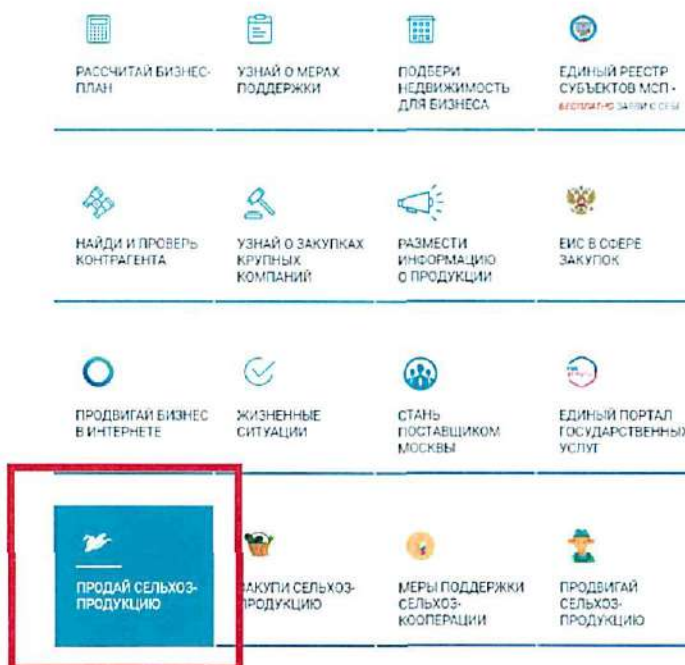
РАССЧИТАЙ БИЗНЕС-ПЛАН

УЗНАЙ О МЕРАХ ПОДДЕРЖКИ

ПОДБЕРИ НЕДВИЖИМОСТЬ ДЛЯ БИЗНЕСА

ЕДИНЫЙ РЕЕСТР СУБЪЕКТОВ МСП - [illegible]

НАЙДИ И ПРОВЕРЬ КОНТРАГЕНТА

УЗНАЙ О ЗАКУПКАХ КРУПНЫХ КОМПАНИЙ

РАЗМЕСТИ ИНФОРМАЦИЮ О ПРОДУКЦИИ

ЕИС В СФЕРЕ ЗАКУПОК

ПРОДВИГАЙ БИЗНЕС В ИНТЕРНЕТЕ

ЖИЗНЕННЫЕ СИТУАЦИИ

СТАНЬ ПОСТАВЩИКОМ МОСКВЫ

ЕДИНЫЙ ПОРТАЛ ГОСУДАРСТВЕННЫХ УСЛУГ

ПРОДАЙ СЕЛЬХОЗ-ПРОДУКЦИЮ

ЗАКУПИ СЕЛЬХОЗ-ПРОДУКЦИЮ

МЕРЫ ПОДДЕРЖКИ СЕЛЬХОЗ-КООПЕРАЦИИ

ПРОДВИГАЙ СЕЛЬХОЗ-ПРОДУКЦИЮ